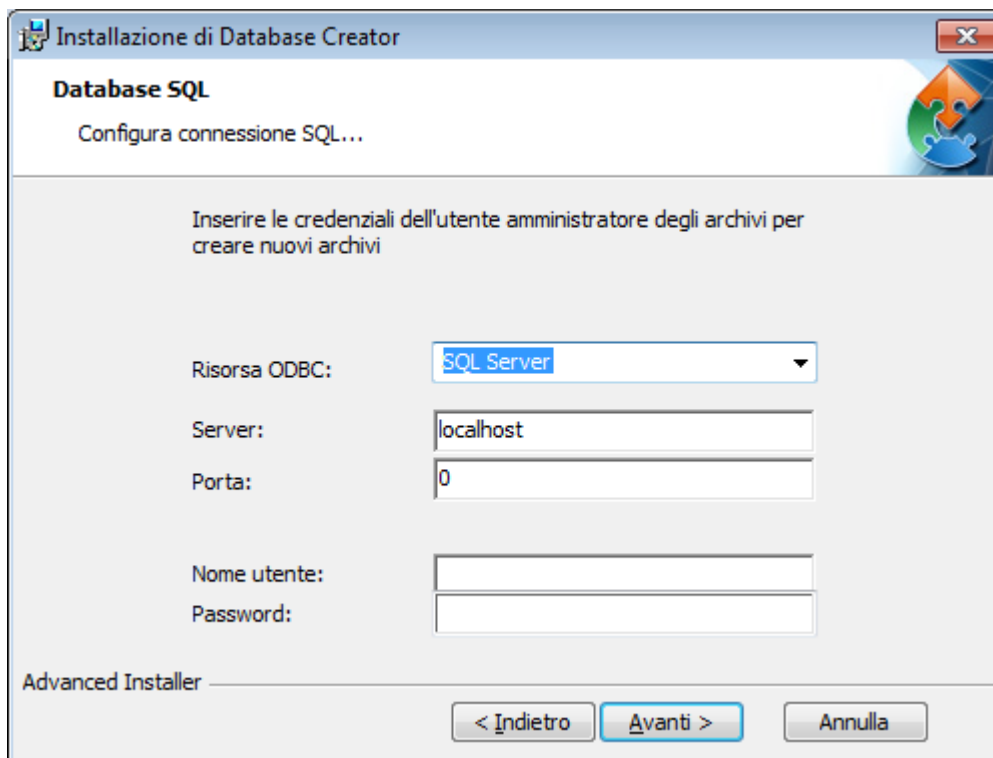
Installazione di Database Creator

Database SQL

Configura connessione SQL...

Inserire le credenziali dell'utente amministratore degli archivi per creare nuovi archivi

Risorsa ODBC: SQL Server

Server: localhost

Porta: 0

Nome utente:

Password:

Advanced Installer

< Indietro

Avanti >

Annulla